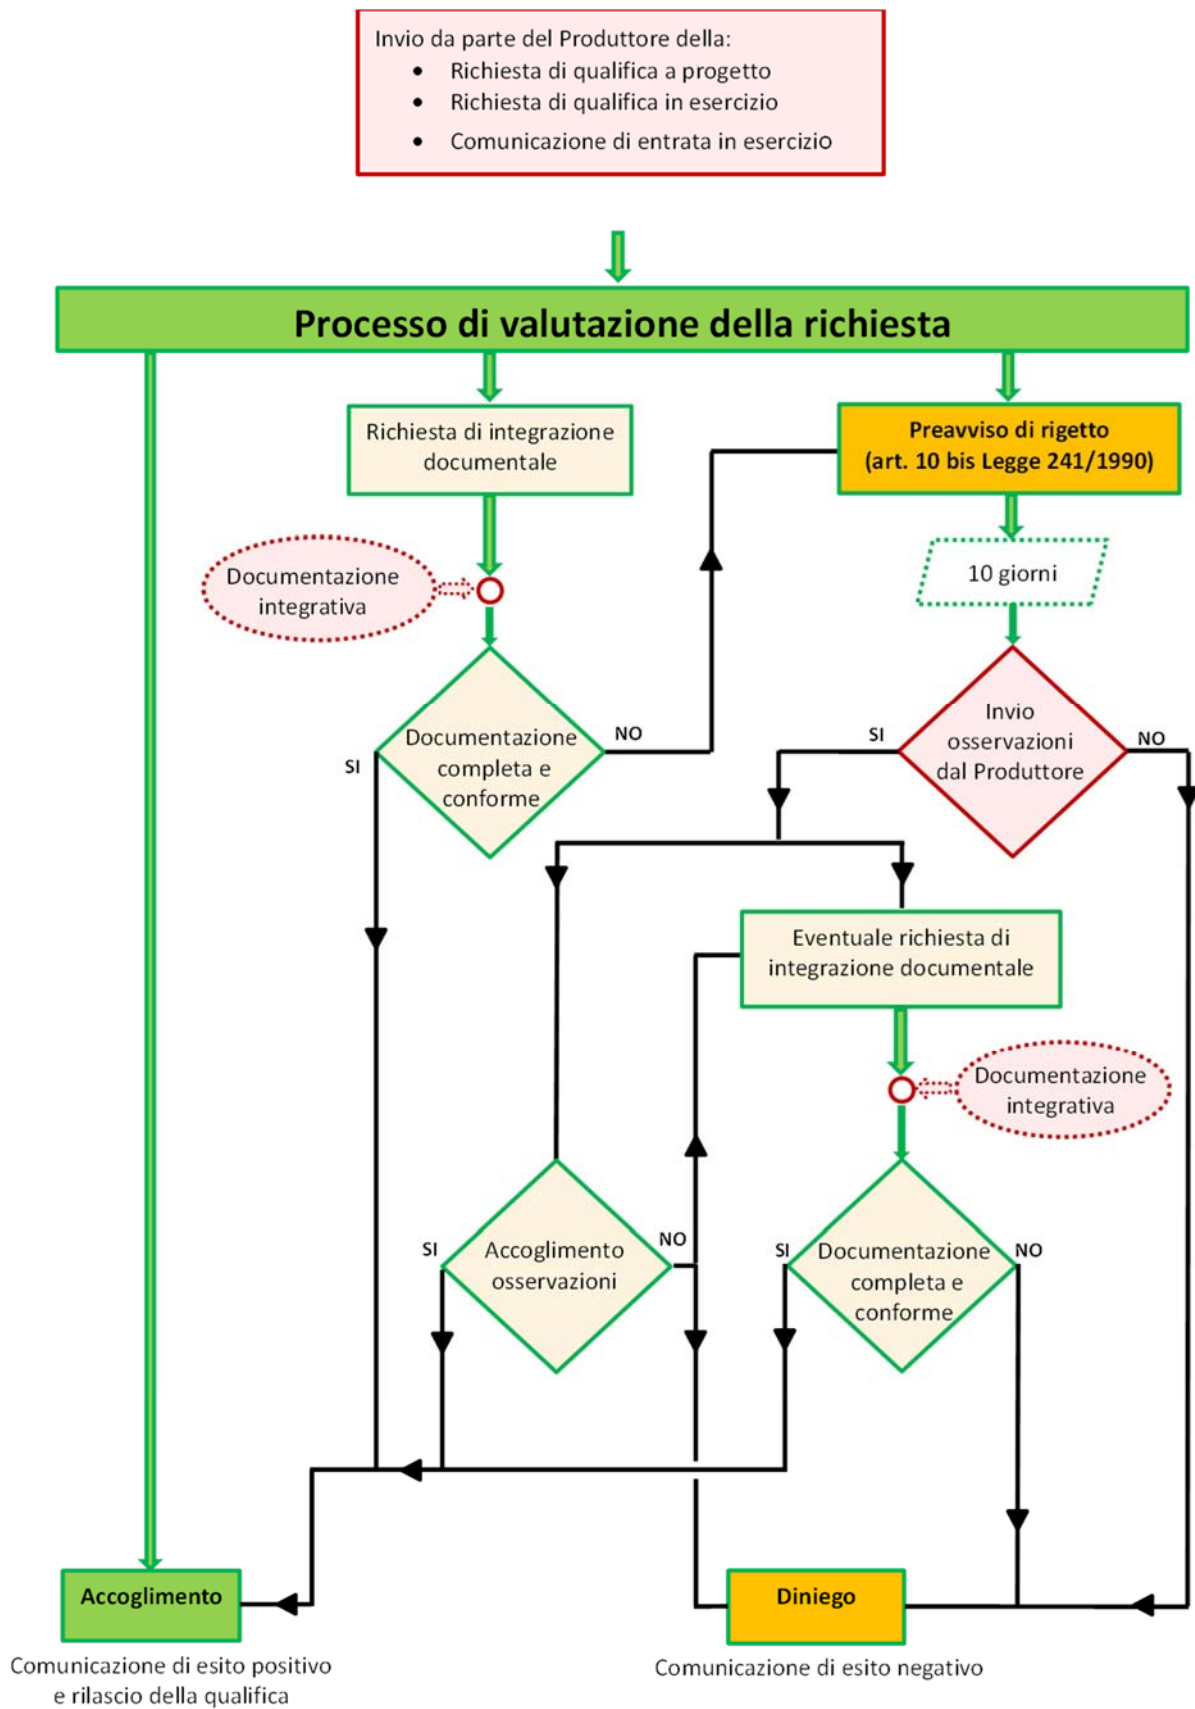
Invio da parte del Produttore della:
• Richiesta di qualifica a progetto
• Richiesta di qualifica in esercizio
• Comunicazione di entrata in esercizio

Processo di valutazione della richiesta

Richiesta di integrazione documentale

Preavviso di rigetto (art. 10 bis Legge 241/1990)

Documentazione integrativa

10 giorni

Documentazione completa e conforme

NO

SI

Invio osservazioni dal Produttore

SI

NO

Eventuale richiesta di integrazione documentale

Documentazione integrativa

SI

Accoglimento osservazioni

NO

SI

Documentazione completa e conforme

NO

Accoglimento

Diniego

Comunicazione di esito positivo e rilascio della qualifica

Comunicazione di esito negativo